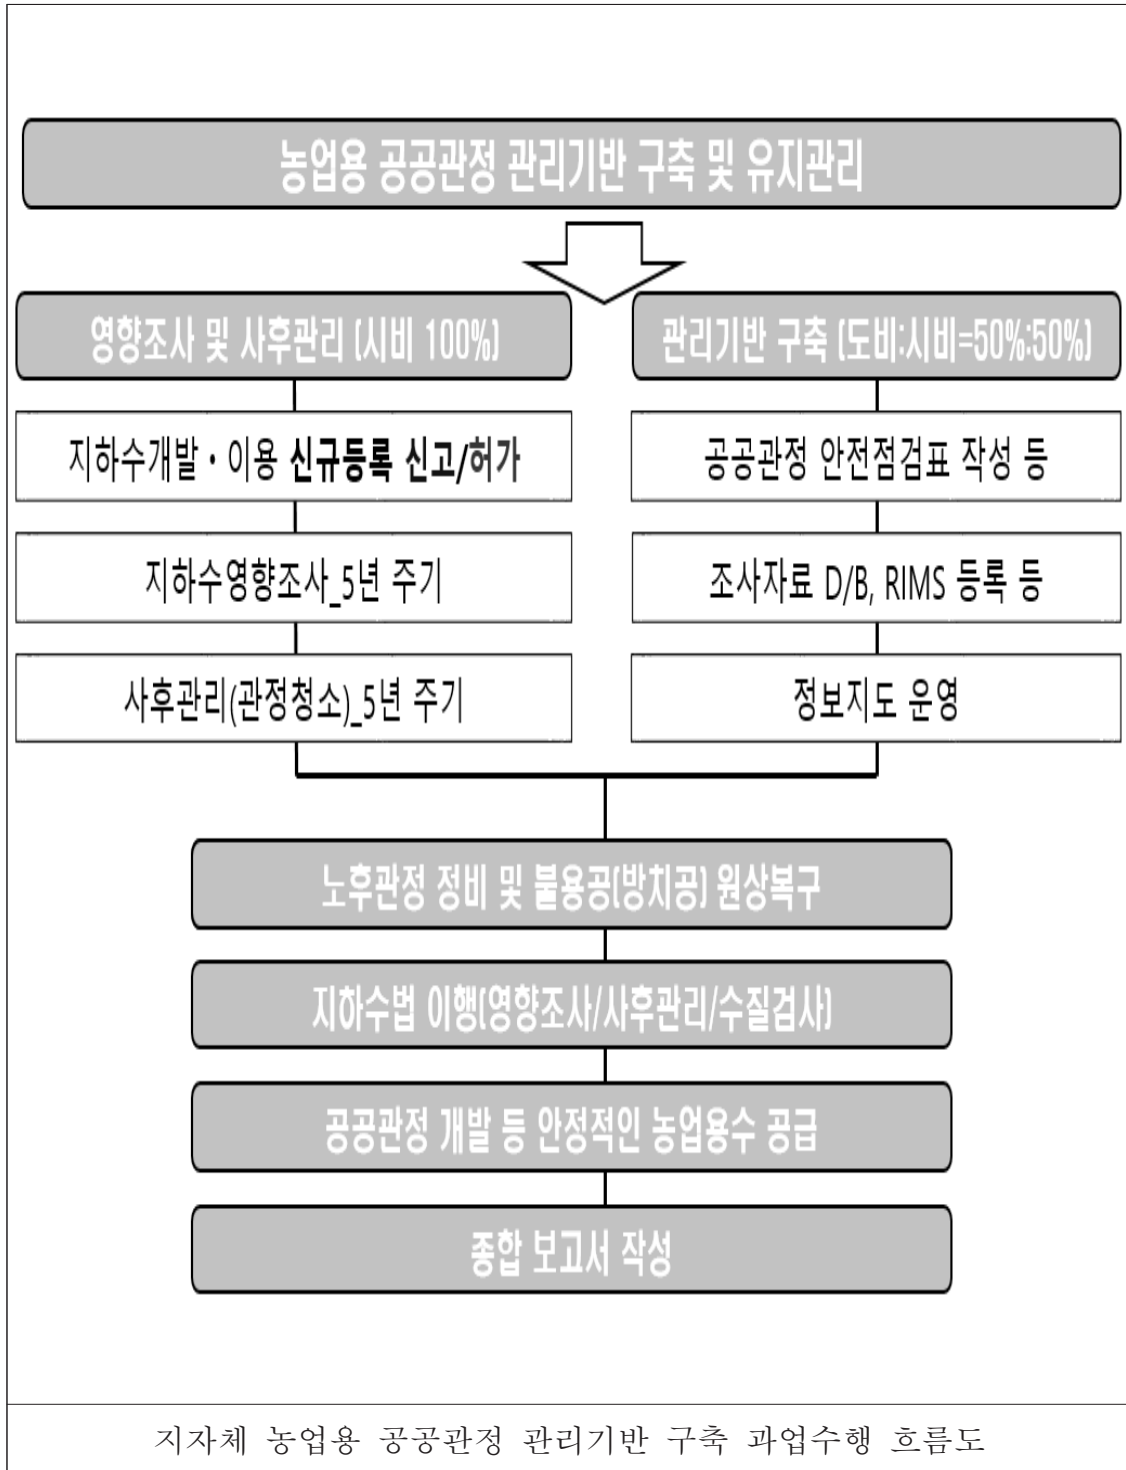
농업용 공공관정 관리기반 구축 및 유지관리

영향조사 및 사후관리 (시비 100%)

지하수개발 · 이용 신규등록 신고/허가

지하수영향조사_5년 주기

사후관리(관정청소)_5년 주기

관리기반 구축 (도비:시비=50%:50%)

공공관정 안전점검표 작성 등

조사자료 D/B, RIMS 등록 등

정보지도 운영

노후관정 정비 및 불용공(방치공) 원상복구

지하수법 이행(영향조사/사후관리/수질검사)

공공관정 개발 등 안정적인 농업용수 공급

종합 보고서 작성

지자체 농업용 공공관정 관리기반 구축 과업수행 흐름도